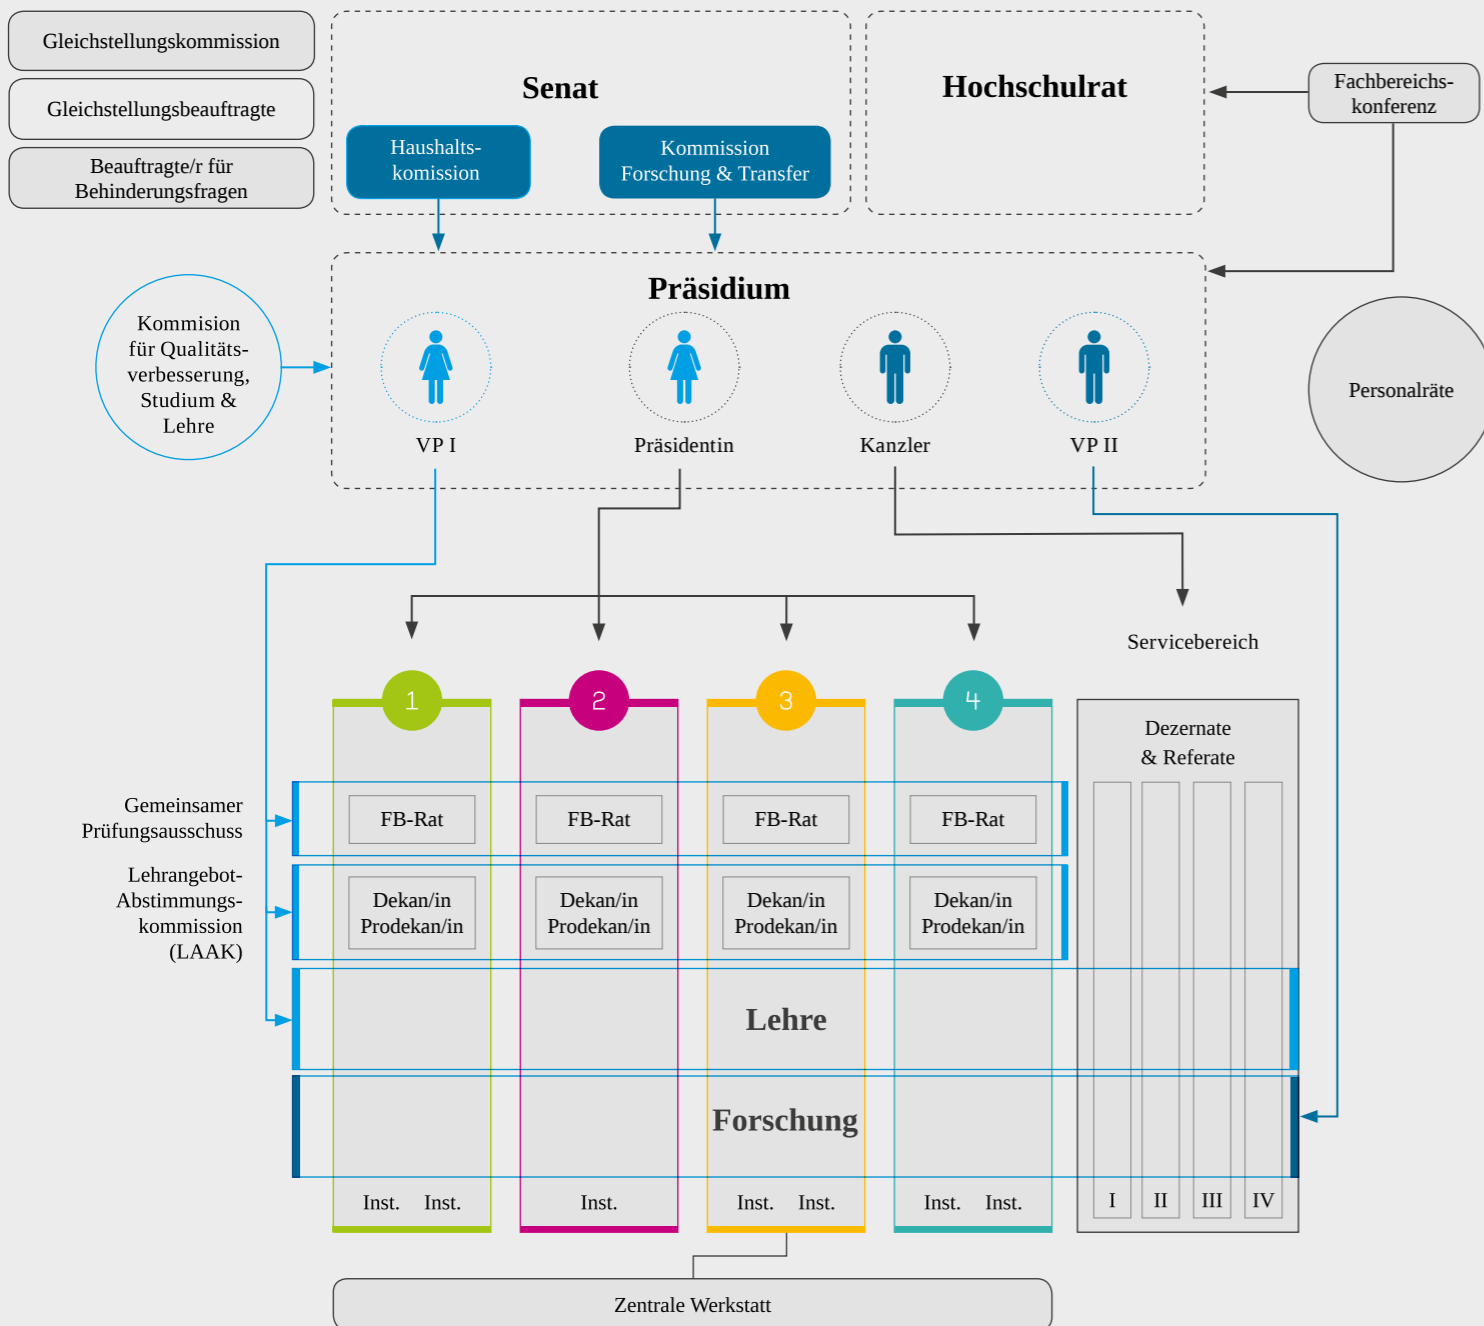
Gleichstellungskommission

Gleichstellungsbeauftragte

Beauftragte/r für Behinderungsfragen

Senat

Haushaltskomission

Kommission Forschung & Transfer

Hochschulrat

Fachbereichskonferenz

Präsidium

Kommision für Qualitätsverbesserung, Studium & Lehre

VP I

Präsidentin

Kanzler

VP II

Personalräte

Servicebereich

1

2

3

4

Dezernate & Referate

Gemeinsamer Prüfungsausschuss

FB-Rat

FB-Rat

FB-Rat

FB-Rat

Lehrangebot-Abstimmungskommission (LAAK)

Dekan/in Prodekan/in

Dekan/in Prodekan/in

Dekan/in Prodekan/in

Dekan/in Prodekan/in

Lehre

Forschung

Inst. Inst.

Inst.

Inst. Inst.

Inst. Inst.

I II III IV

Zentrale Werkstatt